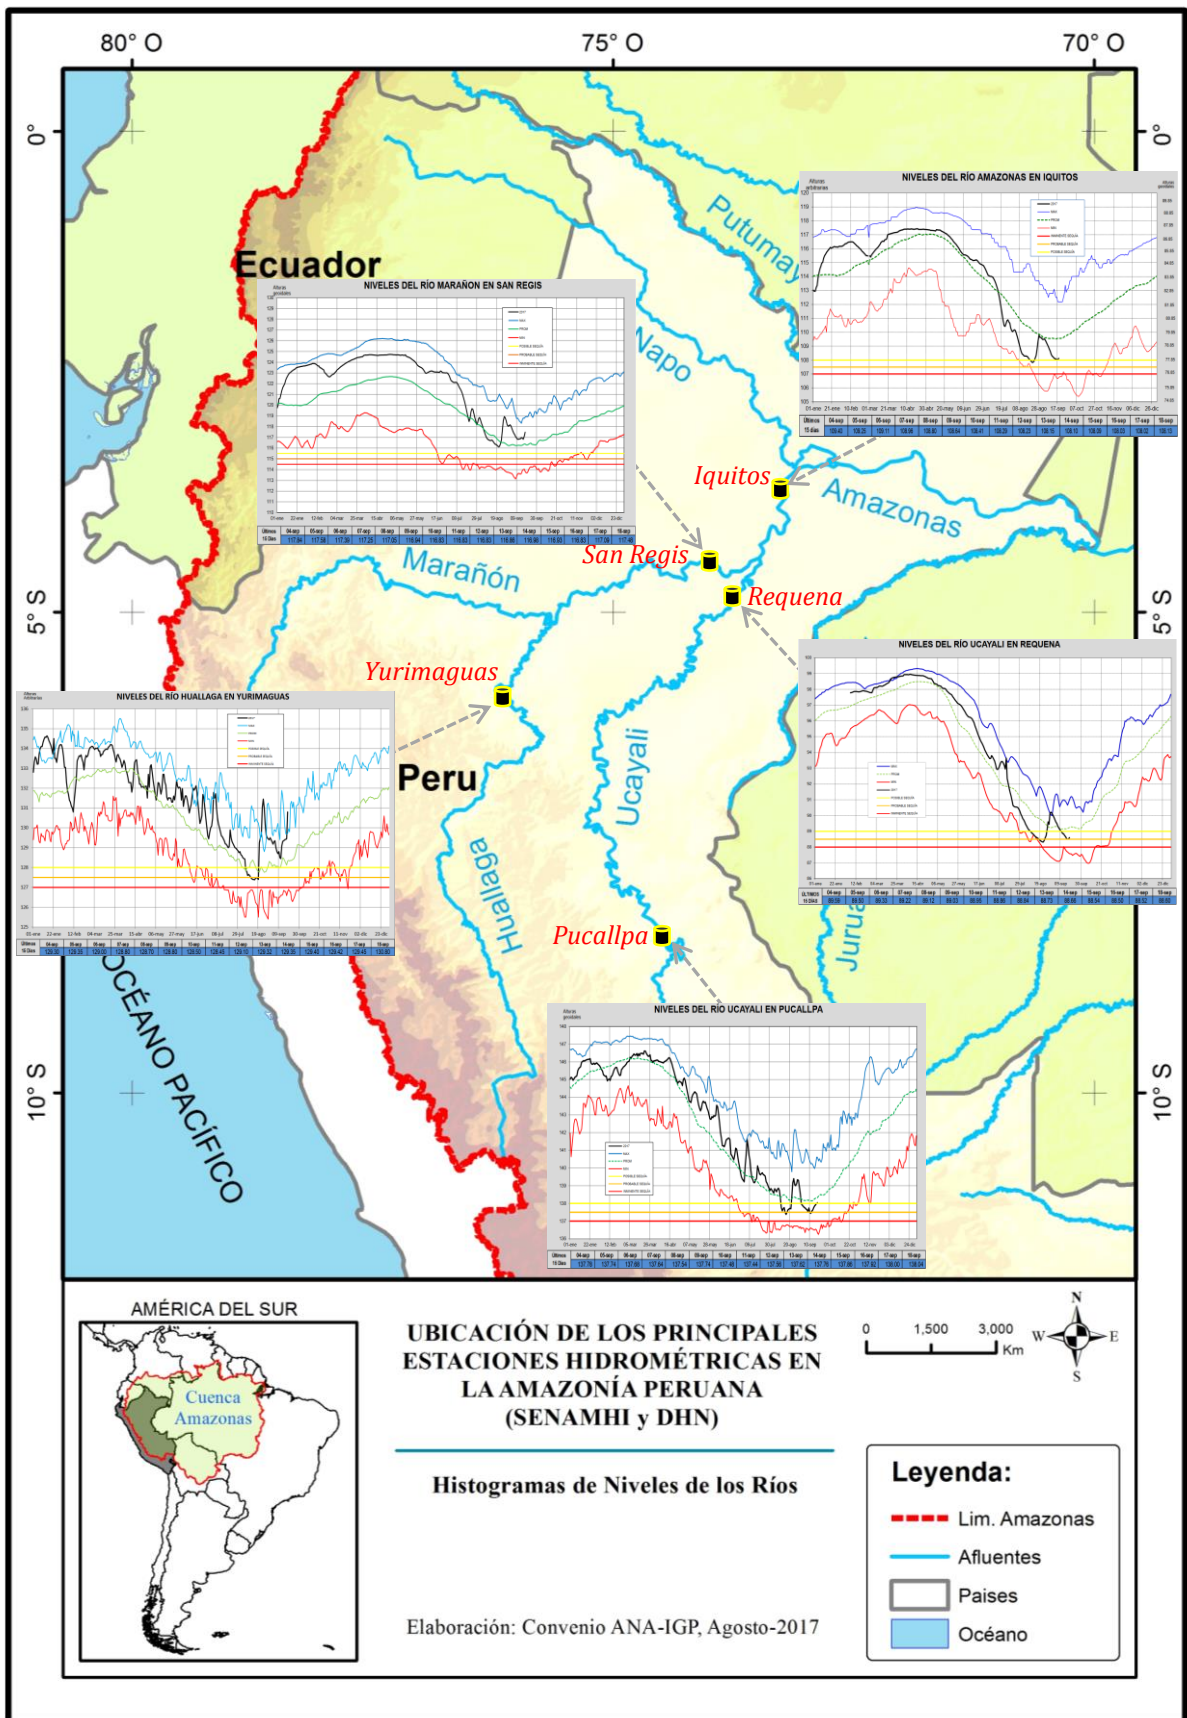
80° O
75° O
70° O
0°
0°
5° S
5° S
10° S
10° S

Ecuador
Peru
Putumayo
Napo
Amazonas
Marañón
Ucayali
Huallaga
Juruá
OCÉANO PACÍFICO

Iquitos
San Regis
Requena
Yurimaguas
Pucallpa

NIVELES DEL RÍO AMAZONAS EN IQUITOS
NIVELES DEL RÍO MARAÑON EN SAN REGIS
NIVELES DEL RÍO UCAYALI EN REQUENA
NIVELES DEL RÍO HUALLAGA EN YURIMAGUAS
NIVELES DEL RÍO UCAYALI EN PUCALLPA

AMÉRICA DEL SUR
Cuenca Amazonas

UBICACIÓN DE LOS PRINCIPALES ESTACIONES HIDROMÉTRICAS EN LA AMAZONÍA PERUANA (SENAMHI y DHN)

Histogramas de Niveles de los Ríos

Elaboración: Convenio ANA-IGP, Agosto-2017

0 1,500 3,000 Km
N
E
S
W

Leyenda:
Lim. Amazonas
Afluentes
Paises
Océano